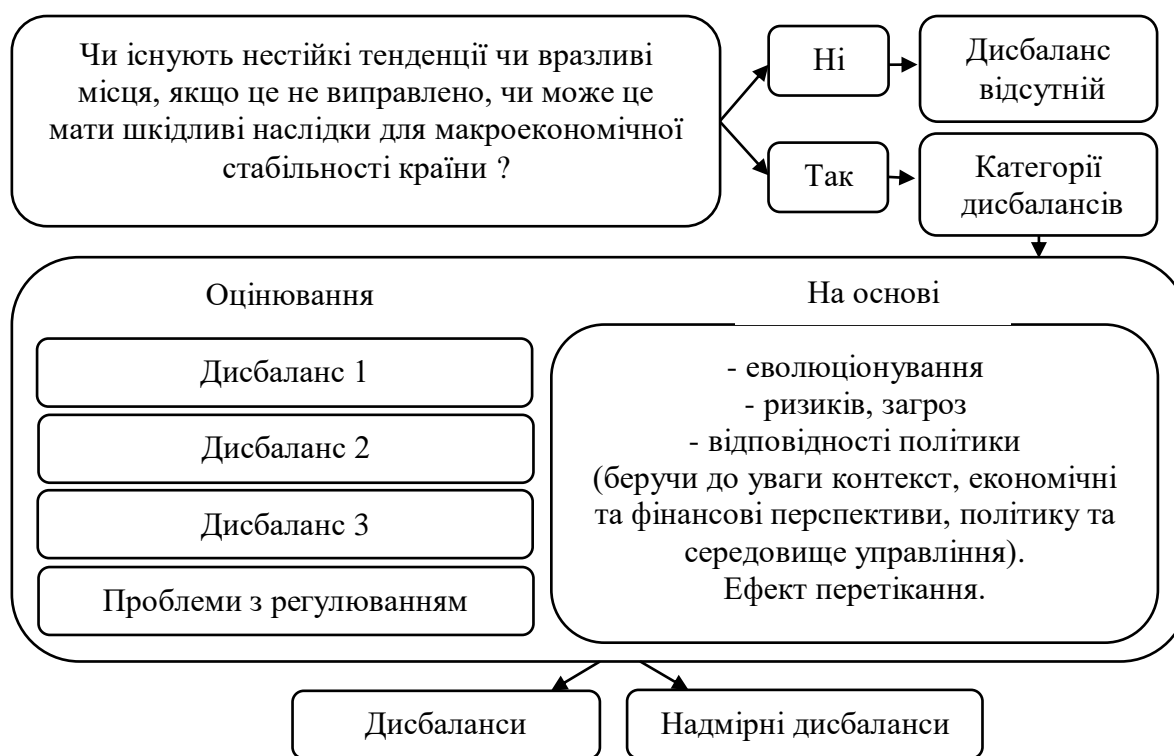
Чи існують нестійкі тенденції чи вразливі місця, якщо це не виправлено, чи може це мати шкідливі наслідки для макроекономічної стабільності країни ?

Ні

Дисбаланс відсутній

Так

Категорії дисбалансів

Оцінювання

На основі

Дисбаланс 1

Дисбаланс 2

Дисбаланс 3

Проблеми з регулюванням

- еволюціонування
- ризиків, загроз
- відповідності політики
(беручи до уваги контекст, економічні та фінансові перспективи, політику та середовище управління).
Ефект перетікання.

Дисбаланси

Надмірні дисбаланси